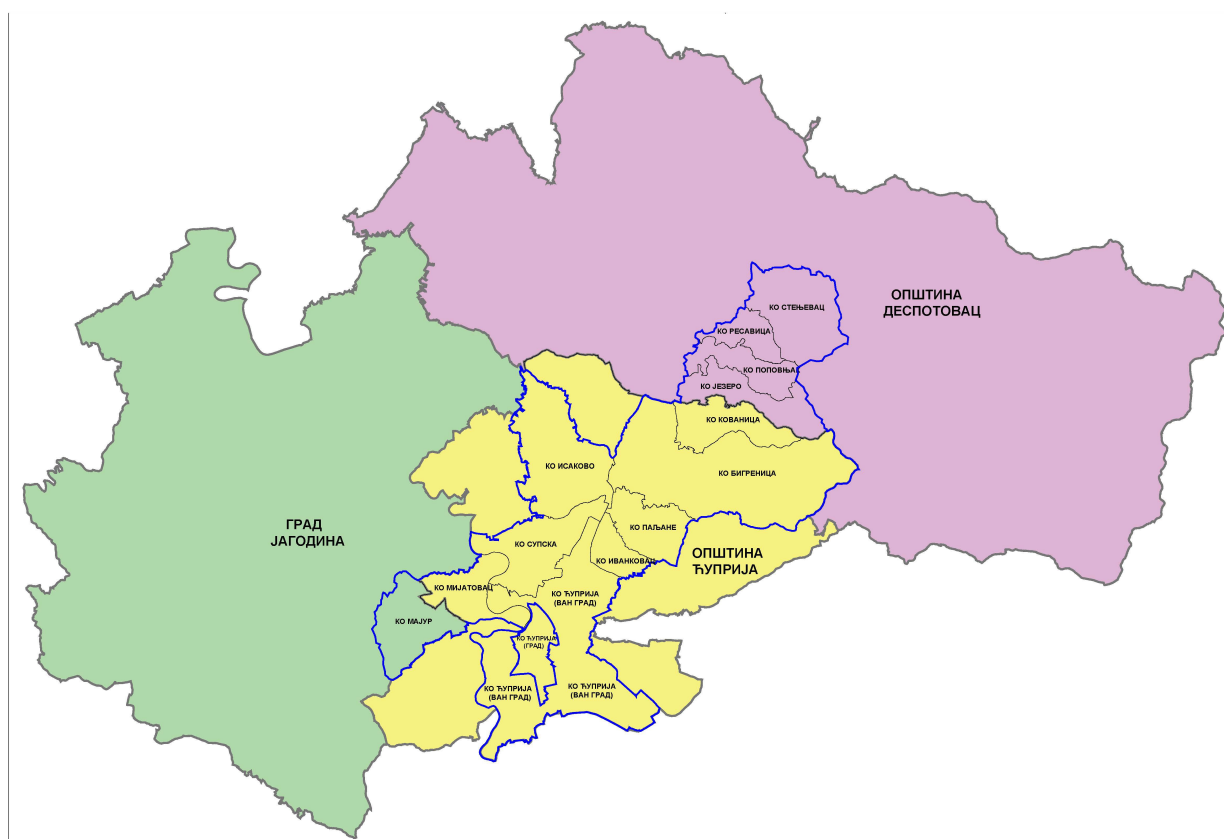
КО СТЕЊЕВАЦ
ОПШТИНА ДЕСПОТОВАЦ
КО РЕСАВИЦА
КО ПОПОВЊАК
КО ЈЕЗЕРО
КО КОВАНИЦА
КО БИГРЕНИЦА
КО ИСАКОВО
ГРАД ЈАГОДИНА
КО ПАЉАНЕ
КО СУПСКА
КО ИВАНКОВАЦ
ОПШТИНА ЋУПРИЈА
КО МИЈАТОВАЦ
КО ЋУПРИЈА (ВАН ГРАД)
КО МАЈУР
КО ЋУПРИЈА (ГРАД)
КО ЋУПРИЈА (ВАН ГРАД)
КО ЋУПРИЈА (ВАН ГРАД)